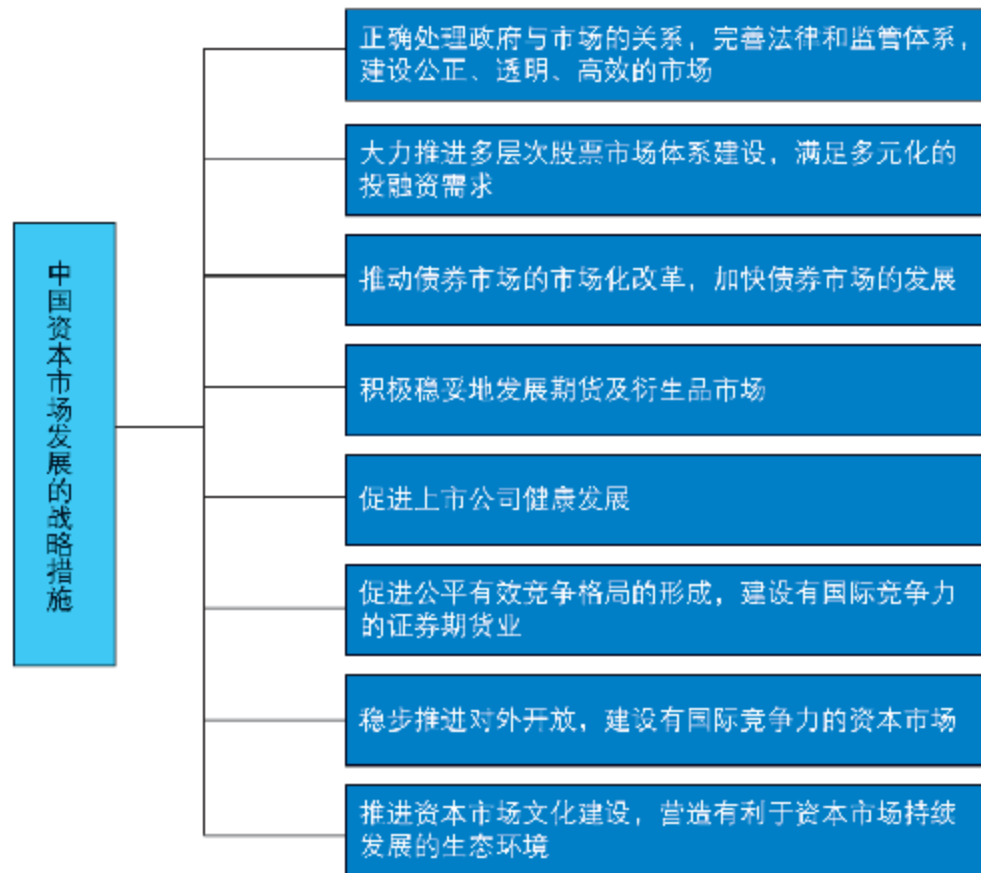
中国资本市场发展的战略措施

正确处理政府与市场的关系，完善法律和监管体系，建设公正、透明、高效的市场

大力推进多层次股票市场体系建设，满足多元化的投融资需求

推动债券市场的市场化改革，加快债券市场的发展

积极稳妥地发展期货及衍生品市场

促进上市公司健康发展

促进公平有效竞争格局的形成，建设有国际竞争力的证券期货业

稳步推进对外开放，建设有国际竞争力的资本市场

推进资本市场文化建设，营造有利于资本市场持续发展的生态环境